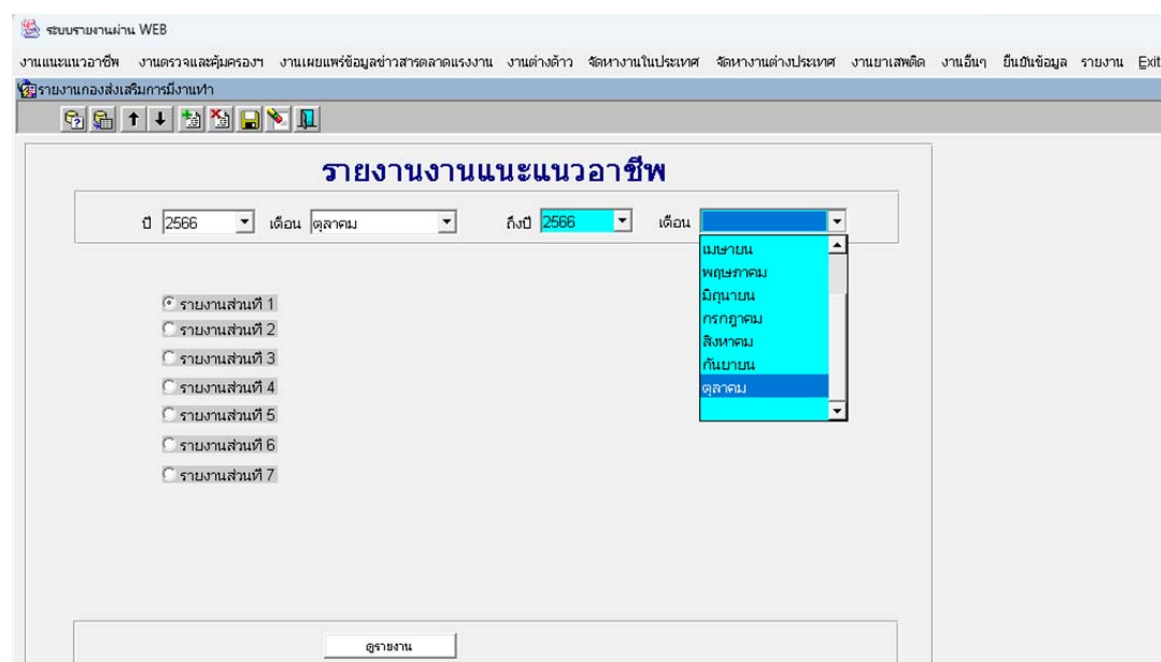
ระบบรายงานผ่าน WEB

งานแนะแนวอาชีพ งานตรวจและคุ้มครองฯ งานเผยแพร่ข้อมูลข่าวสารตลาดแรงงาน งานต่างด้าว จัดหางานในประเทศ จัดหางานต่างประเทศ งานยาเสพติด งานอื่นๆ ยืนยันข้อมูล รายงาน Exit

รายงานกองส่งเสริมการมีงานทำ

รายงานงานแนะแนวอาชีพ

ปี 2566 เดือน ตุลาคม ถึงปี 2566 เดือน

เมษายน
พฤษภาคม
มิถุนายน
กรกฎาคม
สิงหาคม
กันยายน
ตุลาคม

รายงานส่วนที่ 1
รายงานส่วนที่ 2
รายงานส่วนที่ 3
รายงานส่วนที่ 4
รายงานส่วนที่ 5
รายงานส่วนที่ 6
รายงานส่วนที่ 7

ดูรายงาน